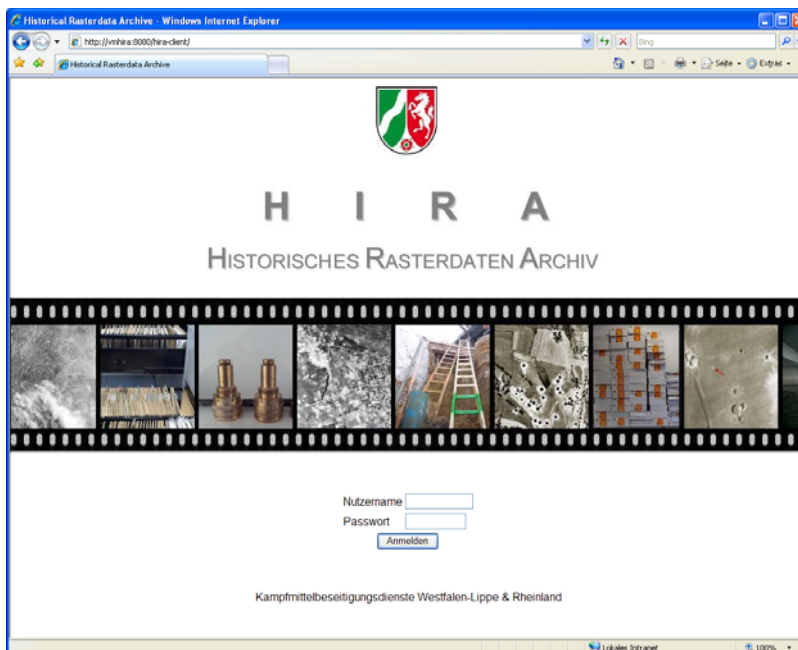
Historical Rasterdata Archive - Windows Internet Explorer

http://vmhira:8080/hira-client/

Bing

Historical Rasterdata Archive

Seite ▾ Extras ▾

H I R A

HISTORISCHES RASTERDATEN ARCHIV

Nutzername
Passwort
Anmelden

Kampfmittelbeseitigungsdienste Westfalen-Lippe & Rheinland

Lokales Intranet

100%